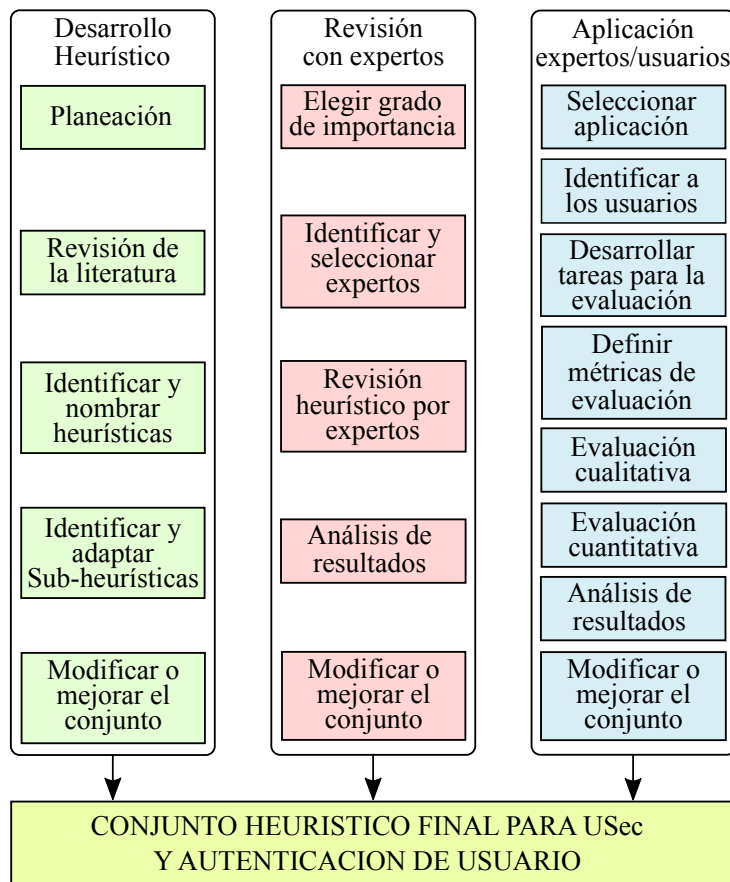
Desarrollo Heurístico

Planeación

Revisión de la literatura

Identificar y nombrar heurísticas

Identificar y adaptar Sub-heurísticas

Modificar o mejorar el conjunto

Revisión con expertos

Elegir grado de importancia

Identificar y seleccionar expertos

Revisión heurístico por expertos

Análisis de resultados

Modificar o mejorar el conjunto

Aplicación expertos/usuarios

Seleccionar aplicación

Identificar a los usuarios

Desarrollar tareas para la evaluación

Definir métricas de evaluación

Evaluación cualitativa

Evaluación cuantitativa

Análisis de resultados

Modificar o mejorar el conjunto

CONJUNTO HEURISTICO FINAL PARA USec Y AUTENTICACION DE USUARIO